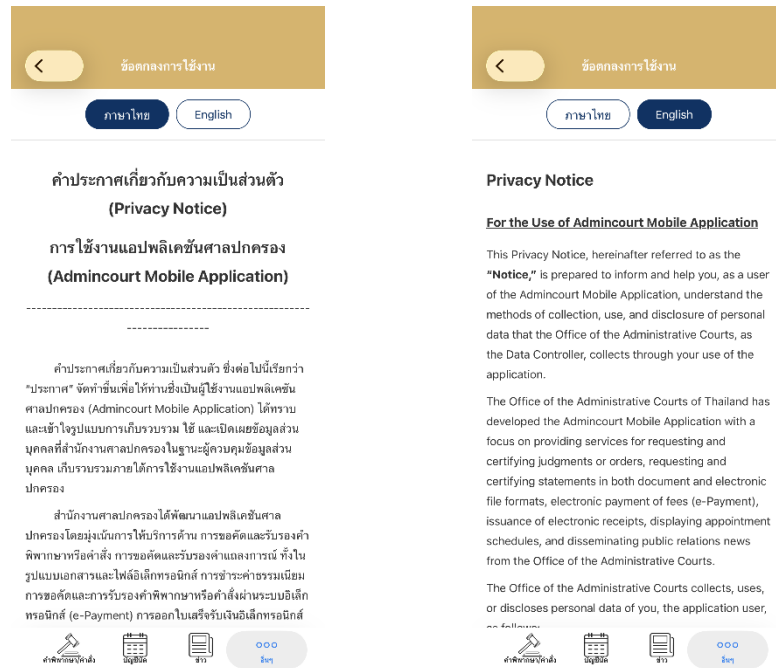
ข้อตกลงการใช้งาน

ภาษาไทย English

คำประกาศเกี่ยวกับความเป็นส่วนตัว (Privacy Notice)

การใช้งานแอปพลิเคชันศาลปกครอง (Admincourt Mobile Application)

--------------------------------------------------------------------------------

คำประกาศเกี่ยวกับความเป็นส่วนตัว ซึ่งต่อไปนี้เรียกว่า "ประกาศ" จัดทำขึ้นเพื่อให้ท่านซึ่งเป็นผู้ใช้งานแอปพลิเคชันศาลปกครอง (Admincourt Mobile Application) ได้ทราบและเข้าใจรูปแบบการเก็บรวบรวม ใช้ และเปิดเผยข้อมูลส่วนบุคคลที่สำนักงานศาลปกครองในฐานะผู้ควบคุมข้อมูลส่วนบุคคล เก็บรวบรวมภายใต้การใช้งานแอปพลิเคชันศาลปกครอง

สำนักงานศาลปกครองได้พัฒนาแอปพลิเคชันศาลปกครองโดยมุ่งเน้นการให้บริการด้าน การขอคัดและรับรองคำพิพากษาหรือคำสั่ง การขอคัดและรับรองคำแถลงการณ์ ทั้งในรูปแบบเอกสารและไฟล์อิเล็กทรอนิกส์ การชำระค่าธรรมเนียมการขอคัดและการรับรองคำพิพากษาหรือคำสั่งผ่านระบบอิเล็กทรอนิกส์ (e-Payment) การออกใบเสร็จรับเงินอิเล็กทรอนิกส์

คำพิพากษา/คำสั่ง บัญชีนัด ข่าว อื่นๆ

ข้อตกลงการใช้งาน

ภาษาไทย English

Privacy Notice

For the Use of Admincourt Mobile Application

This Privacy Notice, hereinafter referred to as the "Notice," is prepared to inform and help you, as a user of the Admincourt Mobile Application, understand the methods of collection, use, and disclosure of personal data that the Office of the Administrative Courts, as the Data Controller, collects through your use of the application.

The Office of the Administrative Courts of Thailand has developed the Admincourt Mobile Application with a focus on providing services for requesting and certifying judgments or orders, requesting and certifying statements in both document and electronic file formats, electronic payment of fees (e-Payment), issuance of electronic receipts, displaying appointment schedules, and disseminating public relations news from the Office of the Administrative Courts.

The Office of the Administrative Courts collects, uses, or discloses personal data of you, the application user, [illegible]

คำพิพากษา/คำสั่ง บัญชีนัด ข่าว อื่นๆ